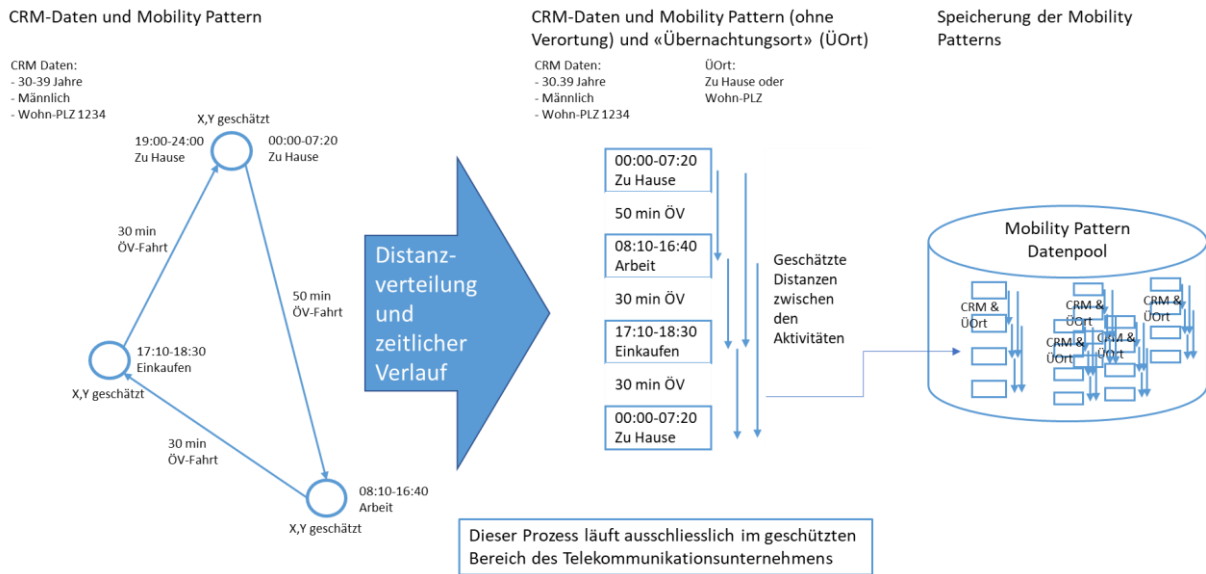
CRM-Daten und Mobility Pattern

CRM Daten:
- 30-39 Jahre
- Männlich
- Wohn-PLZ 1234

X,Y geschätzt

19:00-24:00
Zu Hause

00:00-07:20
Zu Hause

30 min
ÖV-Fahrt

50 min
ÖV-Fahrt

17:10-18:30
Einkaufen

X,Y geschätzt

30 min
ÖV-Fahrt

08:10-16:40
Arbeit

X,Y geschätzt

Distanzverteilung und zeitlicher Verlauf

CRM-Daten und Mobility Pattern (ohne Verortung) und «Übernachtungsort» (ÜOrt)

CRM Daten:
- 30.39 Jahre
- Männlich
- Wohn-PLZ 1234

ÜOrt:
Zu Hause oder Wohn-PLZ

00:00-07:20
Zu Hause

50 min ÖV

08:10-16:40
Arbeit

30 min ÖV

17:10-18:30
Einkaufen

30 min ÖV

00:00-07:20
Zu Hause

Geschätzte Distanzen zwischen den Aktivitäten

Speicherung der Mobility Patterns

Mobility Pattern Datenpool

CRM & ÜOrt

CRM & ÜOrt

CRM & ÜOrt

CRM & ÜOrt

CRM & ÜOrt

Dieser Prozess läuft ausschliesslich im geschützten Bereich des Telekommunikationsunternehmens